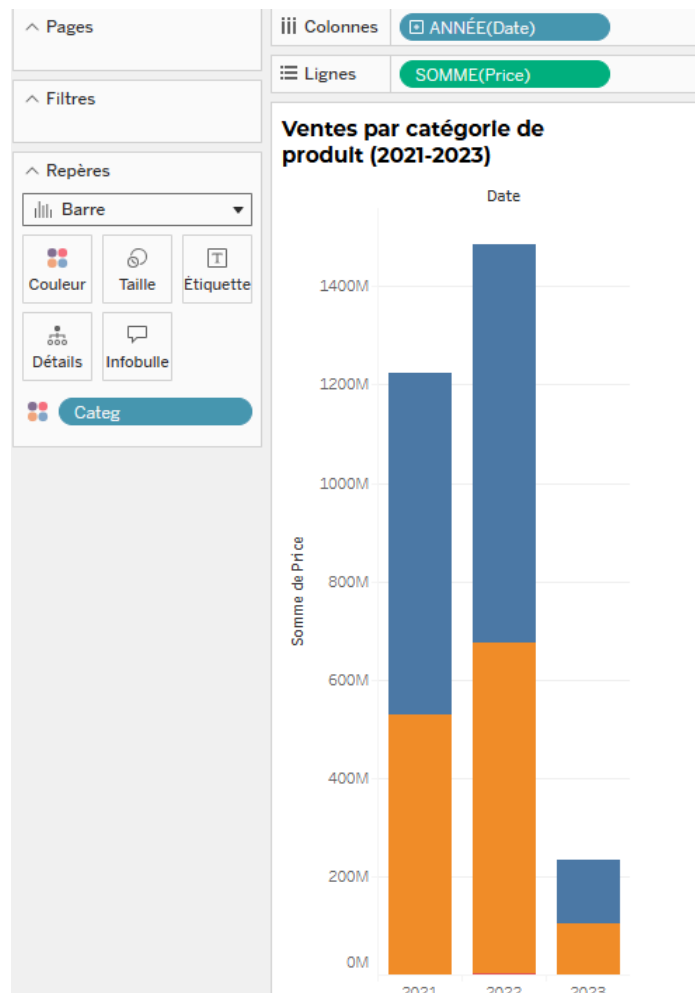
Pages

Filtres

Repères

Barre

Couleur

Taille

Étiquette

Détails

Infobulle

Categ

Colonnes

ANNÉE(Date)

Lignes

SOMME(Price)

Ventes par catégorie de produit (2021-2023)

Date

Somme de Price

1400M

1200M

1000M

800M

600M

400M

200M

0M

2021

2022

2023